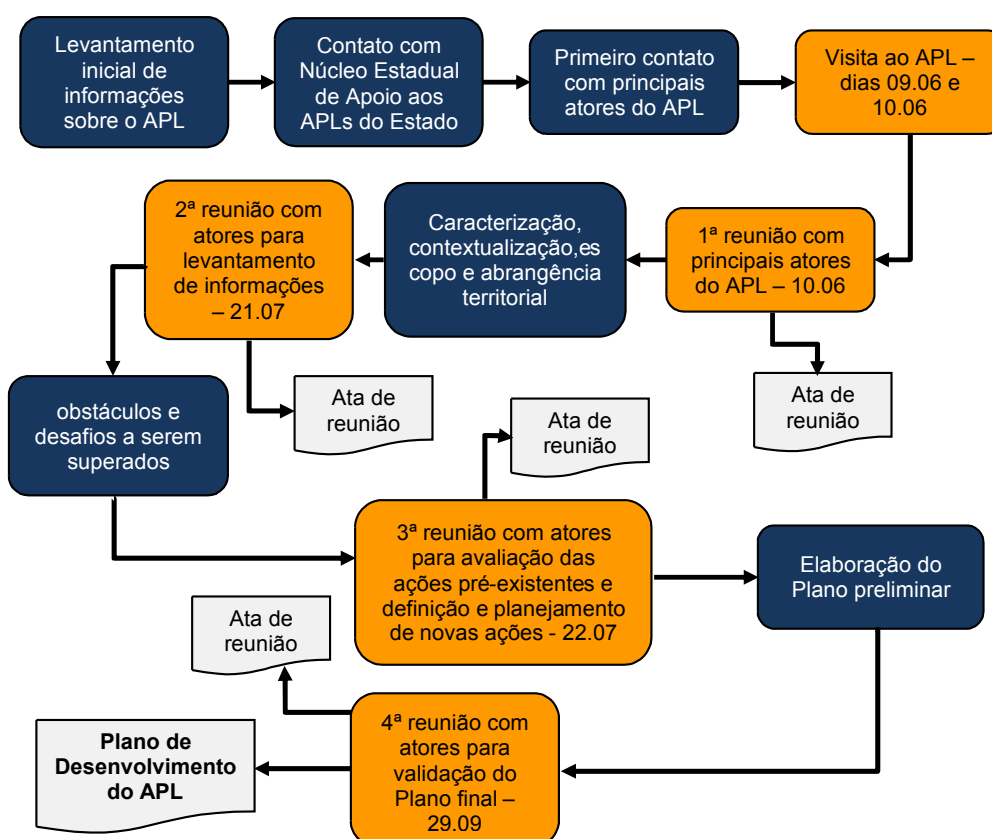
Levantamento inicial de informações sobre o APL

Contato com Núcleo Estadual de Apoio aos APLs do Estado

Primeiro contato com principais atores do APL

Visita ao APL – dias 09.06 e 10.06

1ª reunião com principais atores do APL – 10.06

Ata de reunião

Caracterização, contextualização,escopo e abrangência territorial

2ª reunião com atores para levantamento de informações – 21.07

Ata de reunião

obstáculos e desafios a serem superados

Ata de reunião

3ª reunião com atores para avaliação das ações pré-existentes e definição e planejamento de novas ações - 22.07

Elaboração do Plano preliminar

Ata de reunião

4ª reunião com atores para validação do Plano final – 29.09

Plano de Desenvolvimento do APL